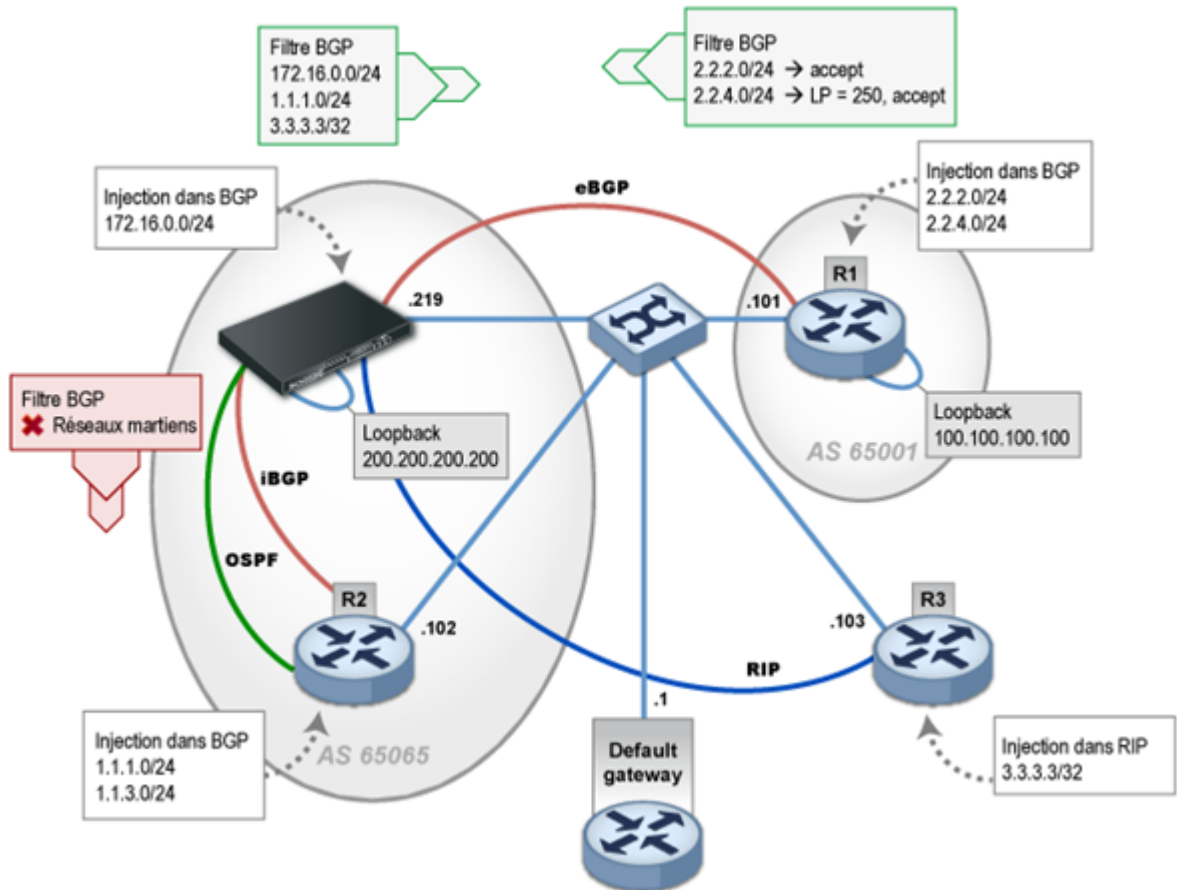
Filtre BGP
172.16.0.0/24
1.1.1.0/24
3.3.3.3/32

Filtre BGP
2.2.2.0/24 → accept
2.2.4.0/24 → LP = 250, accept

Injection dans BGP
172.16.0.0/24

eBGP

Injection dans BGP
2.2.2.0/24
2.2.4.0/24

R1

.219

.101

Filtre BGP
✖ Réseaux martiens

Loopback
200.200.200.200

Loopback
100.100.100.100

AS 65001

iBGP

OSPF

R2

.102

.103

R3

RIP

.1

Injection dans BGP
1.1.1.0/24
1.1.3.0/24

AS 65065

Default gateway

Injection dans RIP
3.3.3.3/32